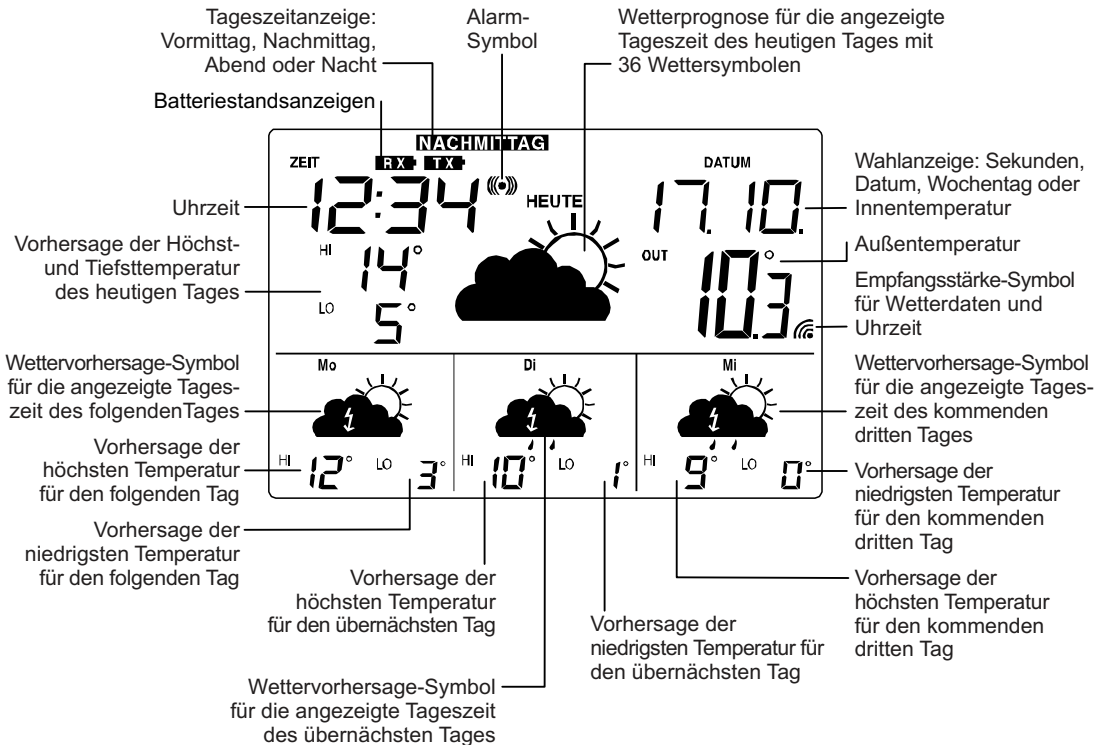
Tageszeitanzeige: Vormittag, Nachmittag, Abend oder Nacht

Alarm-Symbol

Wetterprognose für die angezeigte Tageszeit des heutigen Tages mit 36 Wettersymbolen

Batteriestandsanzeigen

NACHMITTAG

RX TX

ZEIT

DATUM

Wahlanzeige: Sekunden, Datum, Wochentag oder Innentemperatur

Uhrzeit

12:34

HEUTE

17.10.

OUT

Außentemperatur

Vorhersage der Höchst- und Tiefsttemperatur des heutigen Tages

HI

14°

LO

5°

10.3°

Empfangsstärke-Symbol für Wetterdaten und Uhrzeit

Wettervorhersage-Symbol für die angezeigte Tageszeit des folgendenTages

Mo

Di

Mi

Wettervorhersage-Symbol für die angezeigte Tageszeit des kommenden dritten Tages

Vorhersage der höchsten Temperatur für den folgenden Tag

HI 12° LO 3°

HI 10° LO 1°

HI 9° LO 0°

Vorhersage der niedrigsten Temperatur für den kommenden dritten Tag

Vorhersage der niedrigsten Temperatur für den folgenden Tag

Vorhersage der höchsten Temperatur für den übernächsten Tag

Vorhersage der niedrigsten Temperatur für den übernächsten Tag

Vorhersage der höchsten Temperatur für den kommenden dritten Tag

Wettervorhersage-Symbol für die angezeigte Tageszeit des übernächsten Tages